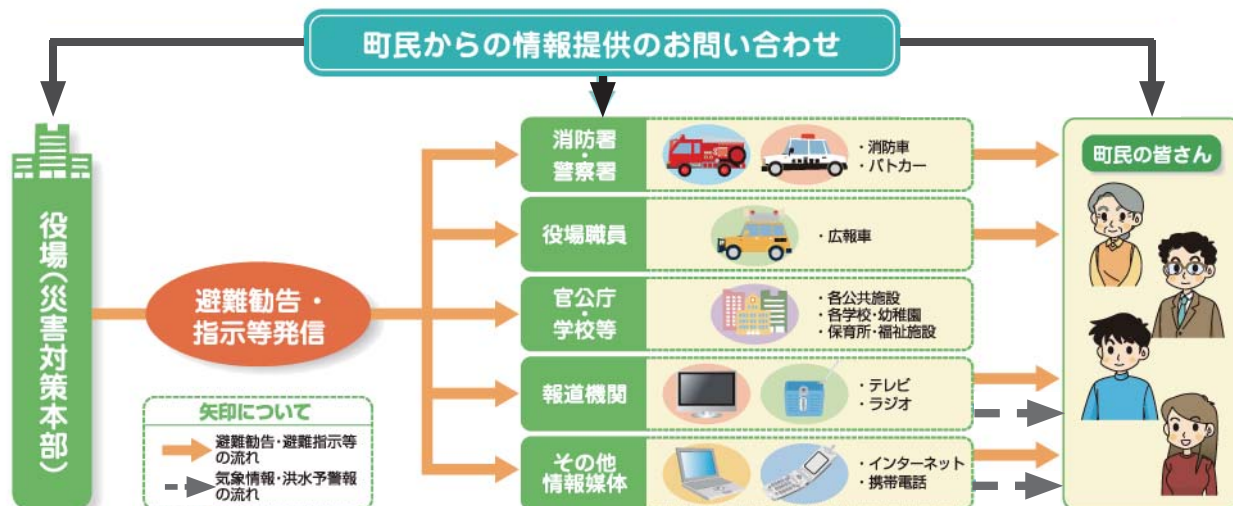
町民からの情報提供のお問い合わせ

役場(災害対策本部)

避難勧告・指示等発信

消防署・警察署
・消防車
・パトカー

役場職員
・広報車

官公庁・学校等
・各公共施設
・各学校・幼稚園
・保育所・福祉施設

報道機関
・テレビ
・ラジオ

その他情報媒体
・インターネット
・携帯電話

町民の皆さん

矢印について
避難勧告・避難指示等の流れ
気象情報・洪水予警報の流れ